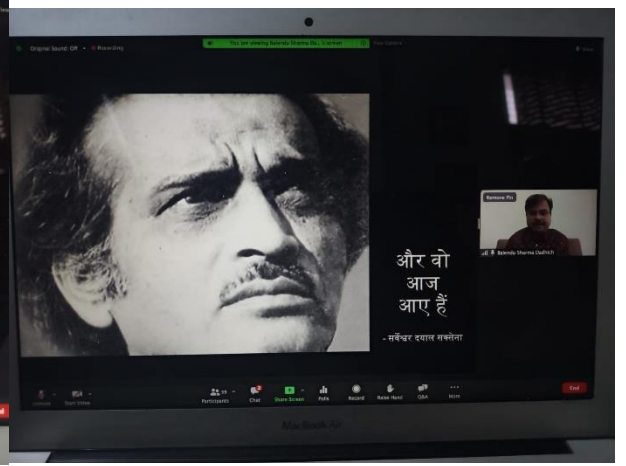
Original Sound: Off · Recording

You are viewing Balendu Sharma Da...'s screen · View Options

Remove Pin

Balendu Sharma Dadhich

और वो
आज
आए हैं

- सर्वेश्वर दयाल सक्सेना

Unmute · Start Video · Participants · Chat · Share Screen · Polls · Record · Raise Hand · Q&A · More · End

MacBook Air